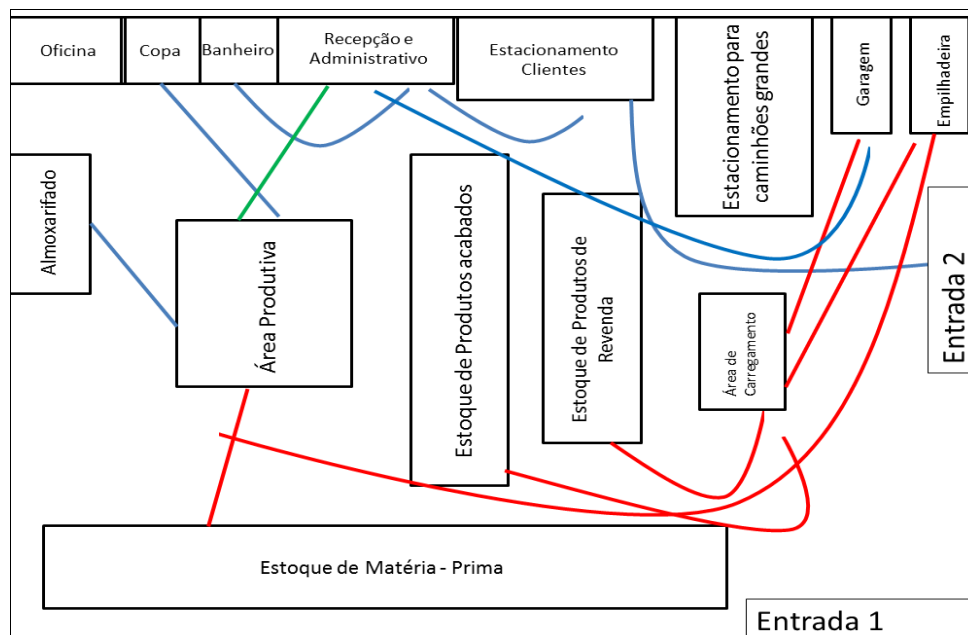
Oficina

Copa

Banheiro

Recepção e Administrativo

Estacionamento Clientes

Estacionamento para caminhões grandes

Garagem

Empilhadeira

Almoxarifado

Área Produtiva

Estoque de Produtos acabados

Estoque de Produtos de Revenda

Área de Carregamento

Entrada 2

Estoque de Matéria - Prima

Entrada 1